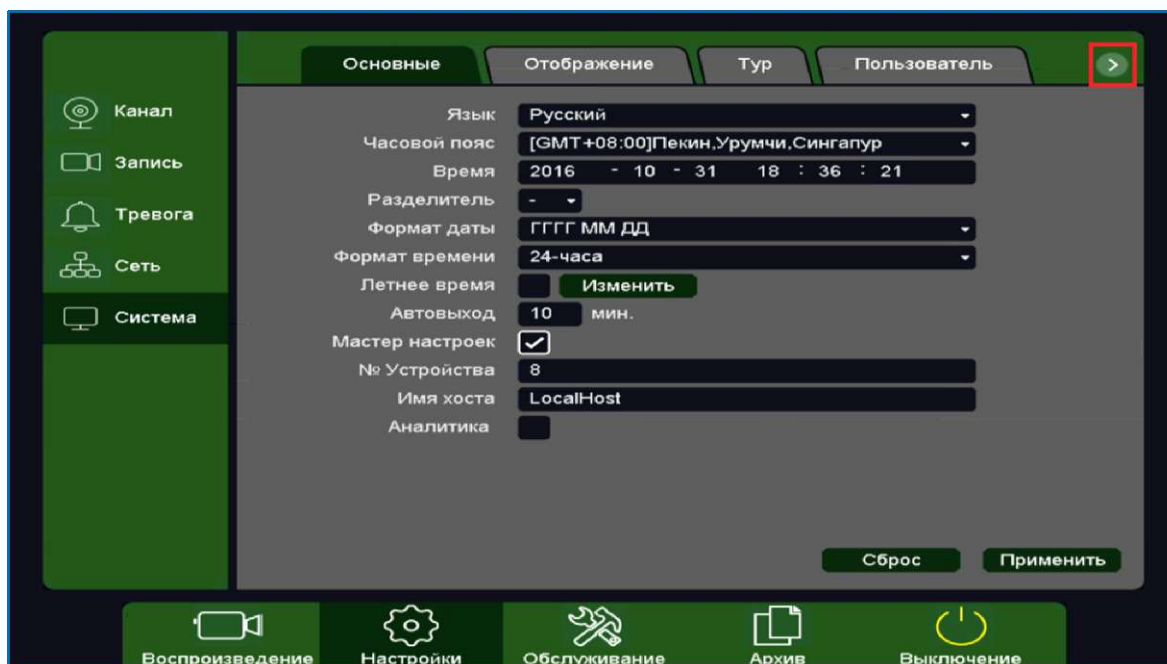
Основные
Отображение
Тур
Пользователь

Канал
Запись
Тревога
Сеть
Система

Язык Русский
Часовой пояс [GMT+08:00]Пекин,Урумчи,Сингапур
Время 2016 - 10 - 31 18 : 36 : 21
Разделитель -
Формат даты ГГГГ ММ ДД
Формат времени 24-часа
Летнее время Изменить
Автовыход 10 мин.
Мастер настроек
№ Устройства 8
Имя хоста LocalHost
Аналитика

Сброс
Применить

Воспроизведение
Настройки
Обслуживание
Архив
Выключение